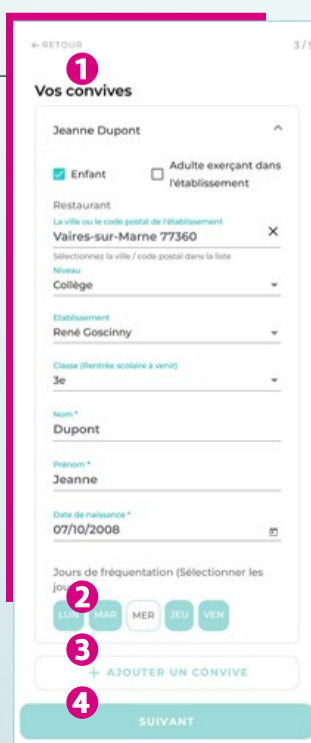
← RETOUR

3/5

1

Vos convives

Jeanne Dupont

Enfant

Adulte exerçant dans l'établissement

Restaurant

La ville ou le code postal de l'établissement

Vaires-sur-Marne 77360

Sélectionnez la ville / code postal dans la liste

Niveau

Collège

Etablissement

René Goscinny

Classe (Rentrée scolaire à venir)

3e

Nom *

Dupont

Prénom *

Jeanne

Date de naissance *

07/10/2008

Jours de fréquentation (Sélectionner les jou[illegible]

2

LUN MAR MER JEU VEN

3

+ AJOUTER UN CONVIVE

4

SUIVANT